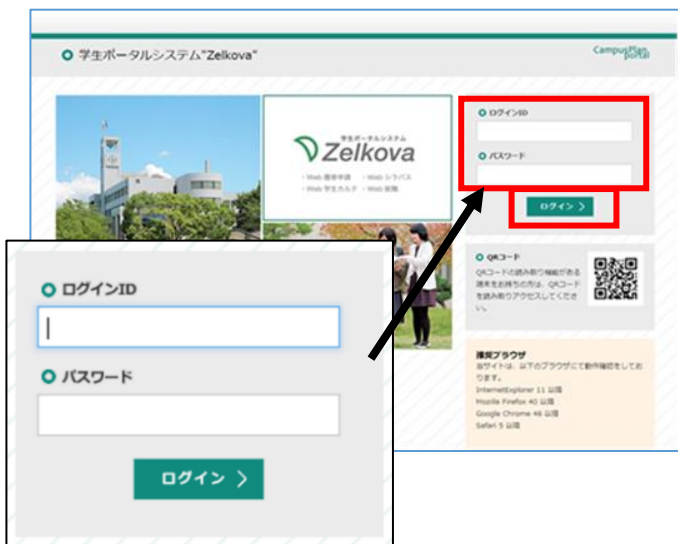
学生ポータルシステム"Zelkova"

CampusPlan portal

学生ポータルシステム
Zelkova
・Web 履修申請 ・Web シラバス
・Web 学生カルテ ・Web 就職

ログインID

パスワード

ログイン ＞

QRコード
QRコードの読み取り機能がある端末をお持ちの方は、QRコードを読み取りアクセスしてください。

推奨ブラウザ
当サイトは、以下のブラウザにて動作確認をしております。
InternetExplorer 11 以降
Mozilla Firefox 40 以降
Google Chrome 46 以降
Safari 5 以降

ログインID

パスワード

ログイン ＞